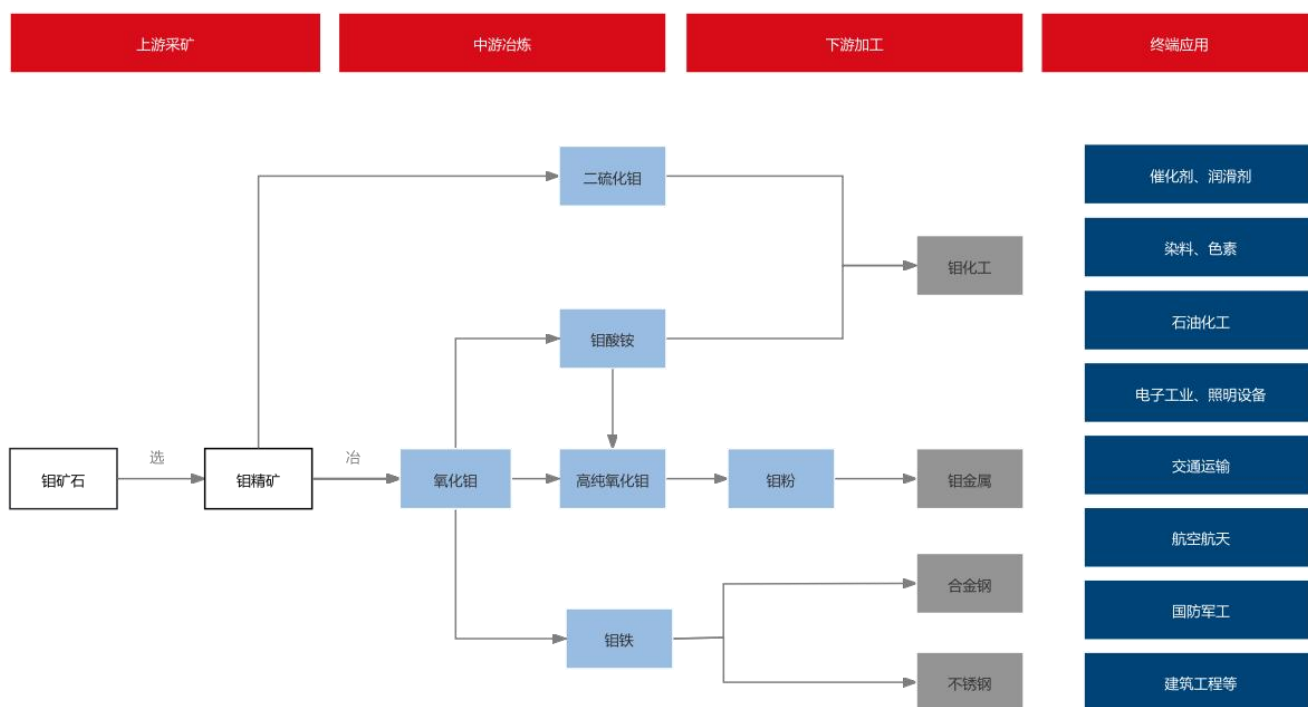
上游采矿

中游冶炼

下游加工

终端应用

二硫化钼

钼化工

钼酸铵

选

冶

钼矿石

钼精矿

氧化钼

高纯氧化钼

钼粉

钼金属

合金钢

钼铁

不锈钢

催化剂、润滑剂

染料、色素

石油化工

电子工业、照明设备

交通运输

航空航天

国防军工

建筑工程等